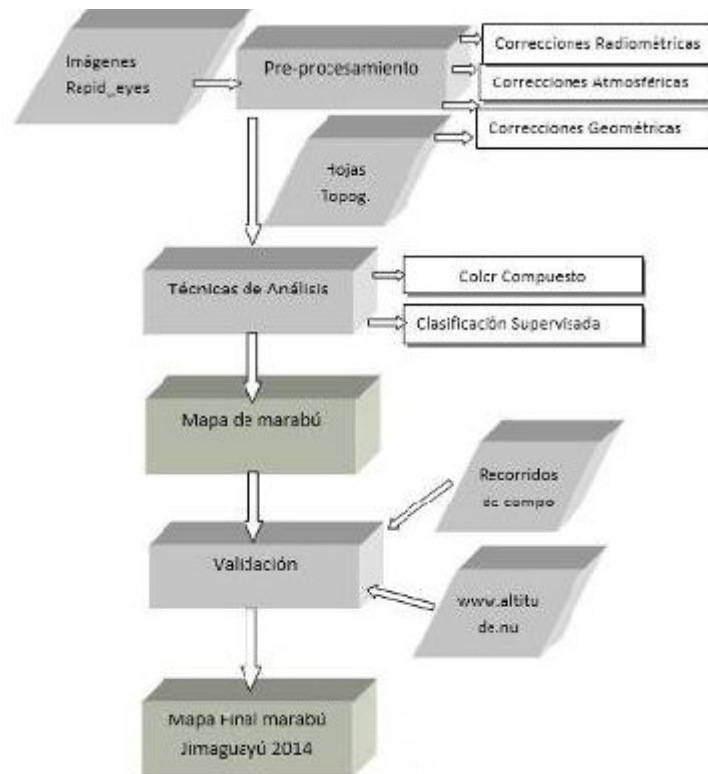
Imágenes Rapid_eyes

Pre-procesamiento

Correcciones Radiométricas

Correcciones Atmosféricas

Correcciones Geométricas

Hojas Topog.

Técnicas de Análisis

Color Compuesto

Clasificación Supervisada

Mapa de marabú

Recorridos de campo

Validación

www.altitude.nu

Mapa Final marabú Jimaguayú 2014